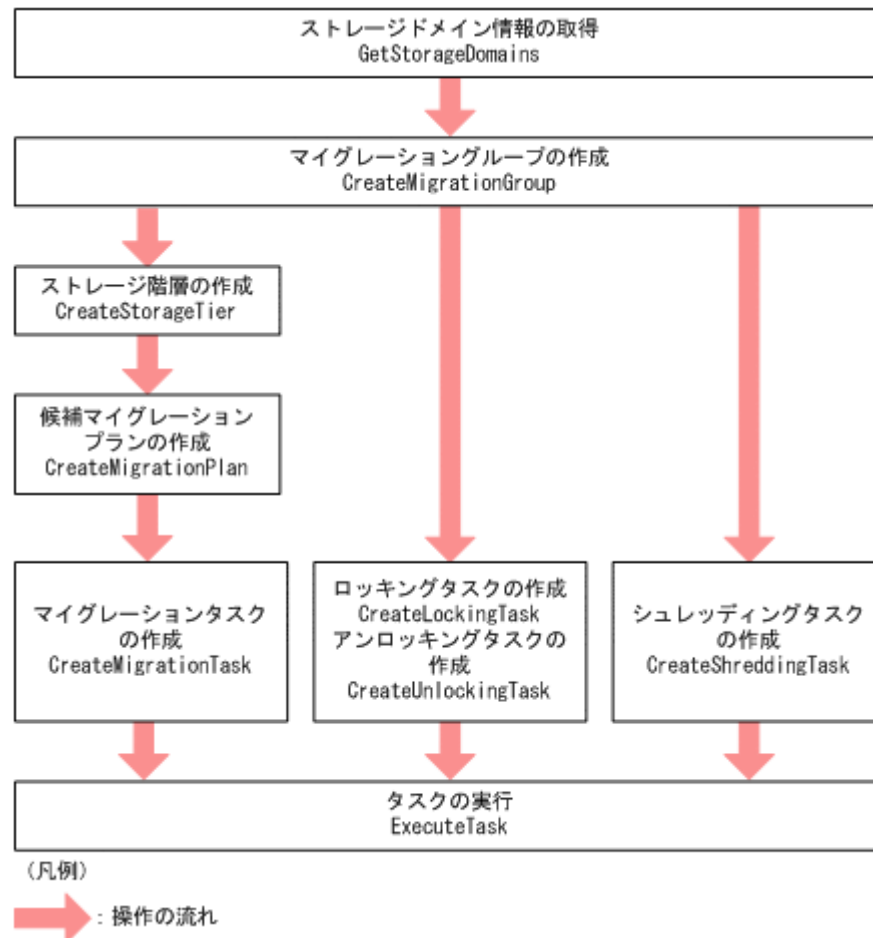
ストレージドメイン情報の取得
GetStorageDomains

マイグレーショングループの作成
CreateMigrationGroup

ストレージ階層の作成
CreateStorageTier

候補マイグレーションプランの作成
CreateMigrationPlan

マイグレーションタスクの作成
CreateMigrationTask

ロッキングタスクの作成
CreateLockingTask
アンロッキングタスクの作成
CreateUnlockingTask

シュレッディングタスクの作成
CreateShreddingTask

タスクの実行
ExecuteTask

（凡例）

：操作の流れ